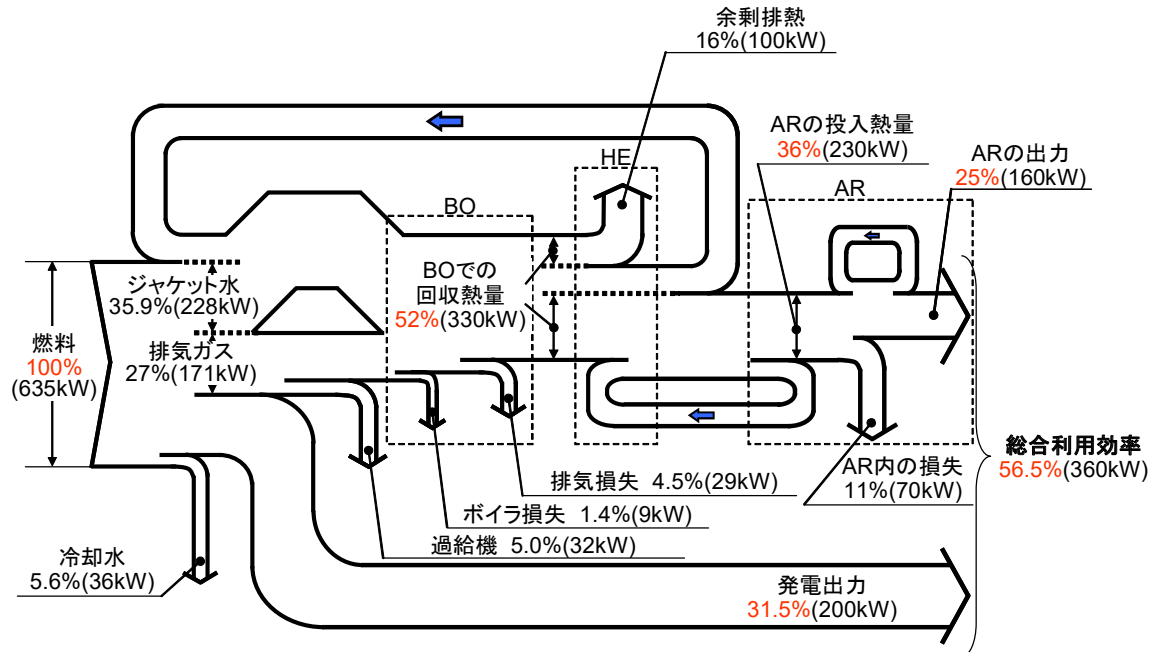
余剰排熱
16%(100kW)

ARの投入熱量
36%(230kW)

ARの出力
25%(160kW)

HE

BO

AR

ジャケット水
35.9%(228kW)

BOでの
回収熱量
52%(330kW)

燃料
100%
(635kW)

排気ガス
27%(171kW)

総合利用効率
56.5%(360kW)

排気損失 4.5%(29kW)

AR内の損失
11%(70kW)

ボイラ損失 1.4%(9kW)

過給機 5.0%(32kW)

冷却水
5.6%(36kW)

発電出力
31.5%(200kW)